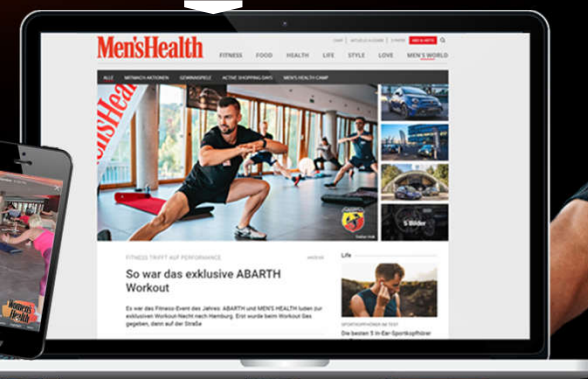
Men'sHealth

FITNESS FOOD HEALTH LIFE STYLE LOVE MEN'S WORLD

ALLE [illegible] GEWINNSPIELE ACTIVE SHOPPING DAYS MEN'S HEALTH CAMP

MensHealth

5 Bilder

FITNESS TRIFFT AUF PERFORMANCE

So war das exklusive ABARTH Workout

Es war das Fitness-Event des Jahres: ABARTH und MEN'S HEALTH luden zur exklusiven Workout Nacht nach Hamburg. Erst wurde beim Workout Gas gegeben, dann auf der Straße

Life

Die besten 5 In-Ear-Sportkopfhörer

Women's Health